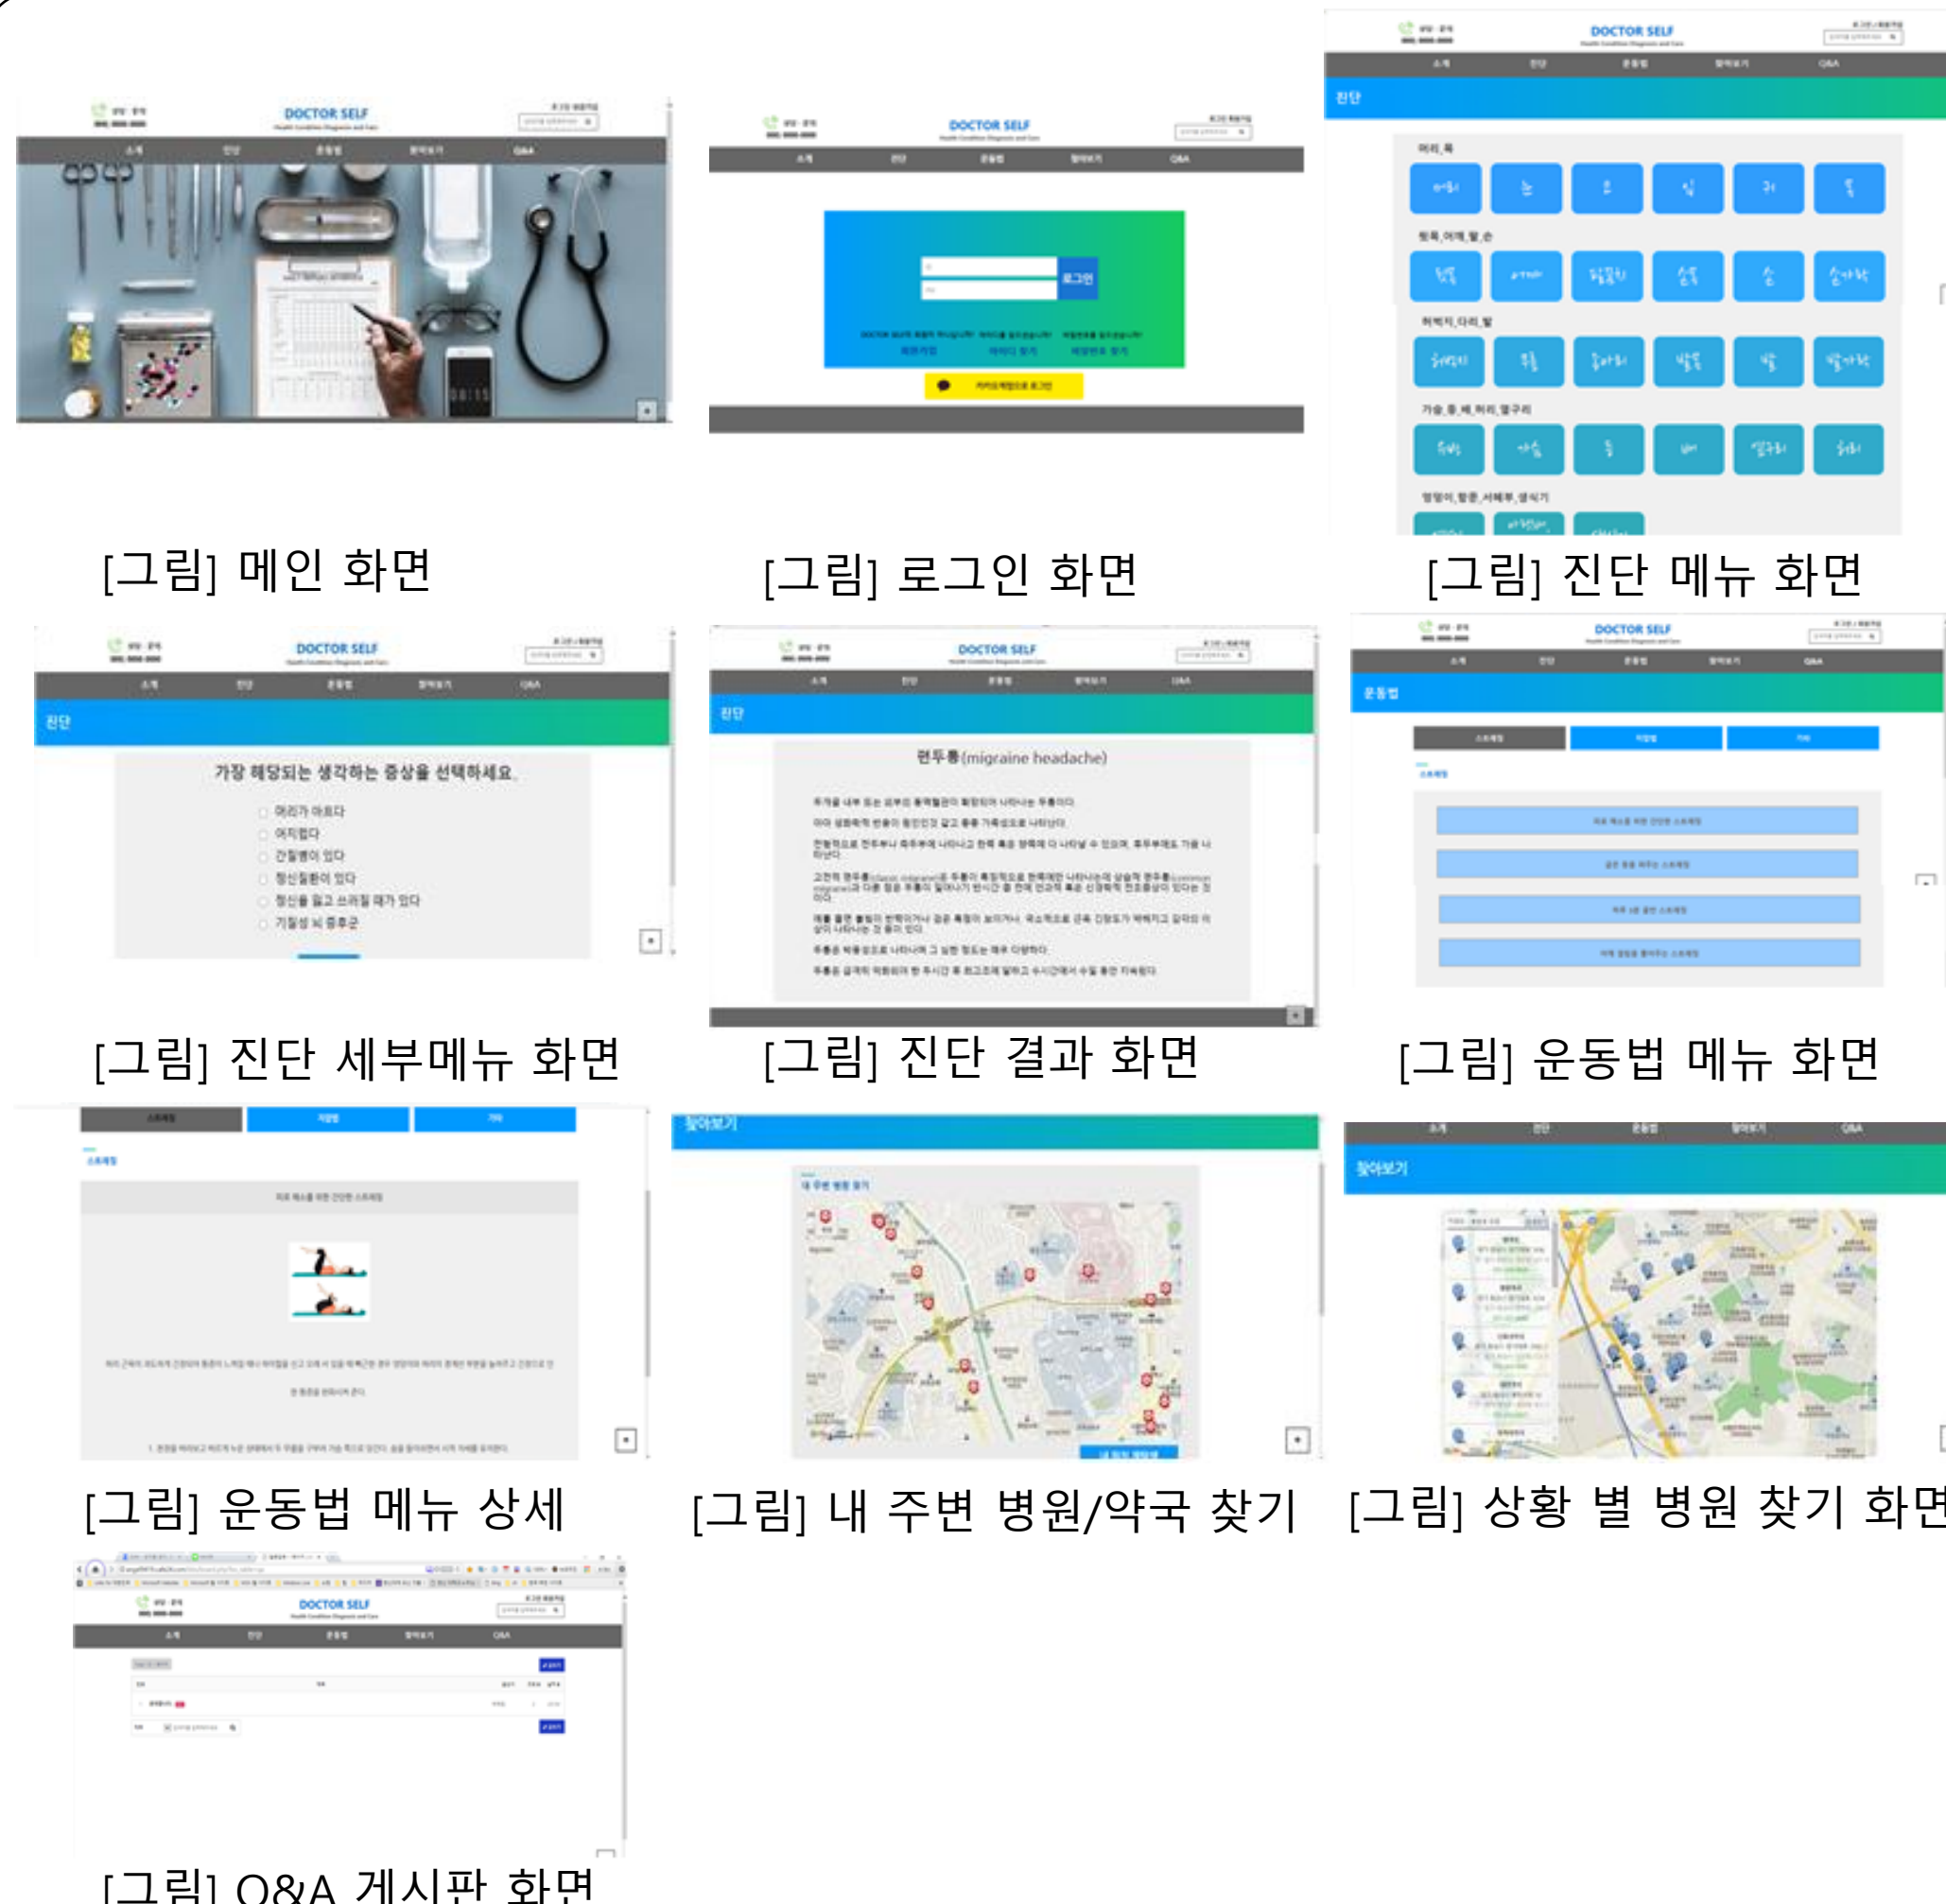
DOCTOR SELF

소개 진단 운동법 찾아보기 Q&A

[그림] 메인 화면

DOCTOR SELF

소개 진단 운동법 찾아보기 Q&A

로그인

카카오계정으로 로그인

[그림] 로그인 화면

DOCTOR SELF

소개 진단 운동법 찾아보기 Q&A

진단

머리_목

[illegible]

[그림] 진단 메뉴 화면

DOCTOR SELF

소개 진단 운동법 찾아보기 Q&A

진단

가장 해당되는 생각하는 증상을 선택하세요.

머리가 아프다
어지럽다
간질병이 있다
정신질환이 있다
정신을 잃고 쓰러질 때가 있다
기절성 뇌 증후군

[그림] 진단 세부메뉴 화면

DOCTOR SELF

소개 진단 운동법 찾아보기 Q&A

진단

편두통(migraine headache)

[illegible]

[그림] 진단 결과 화면

DOCTOR SELF

소개 진단 운동법 찾아보기 Q&A

운동법

스트레칭

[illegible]

[그림] 운동법 메뉴 화면

스트레칭

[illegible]

[그림] 운동법 메뉴 상세

찾아보기

내 주변 병원 찾기

[그림] 내 주변 병원/약국 찾기

소개 진단 운동법 찾아보기 Q&A

찾아보기

[그림] 상황 별 병원 찾기 화면

DOCTOR SELF

소개 진단 운동법 찾아보기 Q&A

[그림] Q&A 게시판 화면